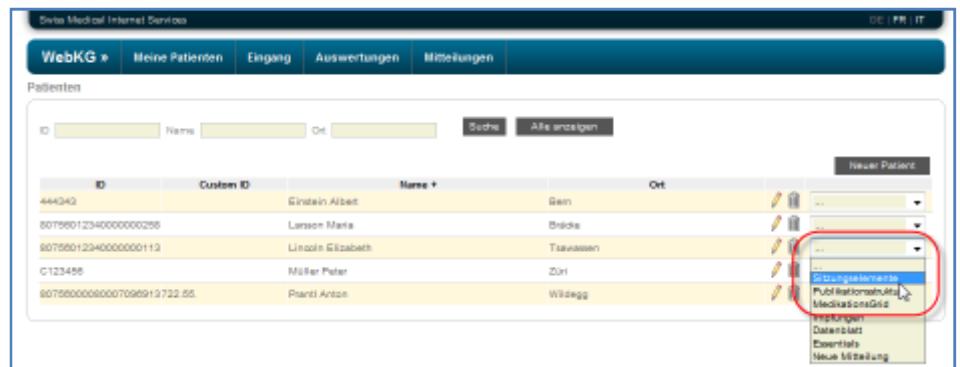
Swiss Medical Internet Services

DE | FR | IT

WebKG »
Meine Patienten
Eingang
Auswertungen
Mitteilungen

Patienten

ID
Name
Ort
Suche
Alle anzeigen

Neuer Patient

| ID | Custom ID | Name + | Ort | | |
|---|---|---|---|---|---|
| 444343 | | Einstein Albert | Bern | | -- |
| 8075601234000000258 | | Larsson Maria | Bräcke | | -- |
| 8075601234000000113 | | Lincoln Elizabeth | Tsawassen | | -- |
| C123456 | | Müller Peter | Züri | | |
| 8075600000000709691372255 | | Prantl Anton | Wildegg | | |

--
Sitzungselemente
Publikationsstruktu
MedikationsGrid
Impfungen
Datenblatt
Essentials
Neue Mitteilung